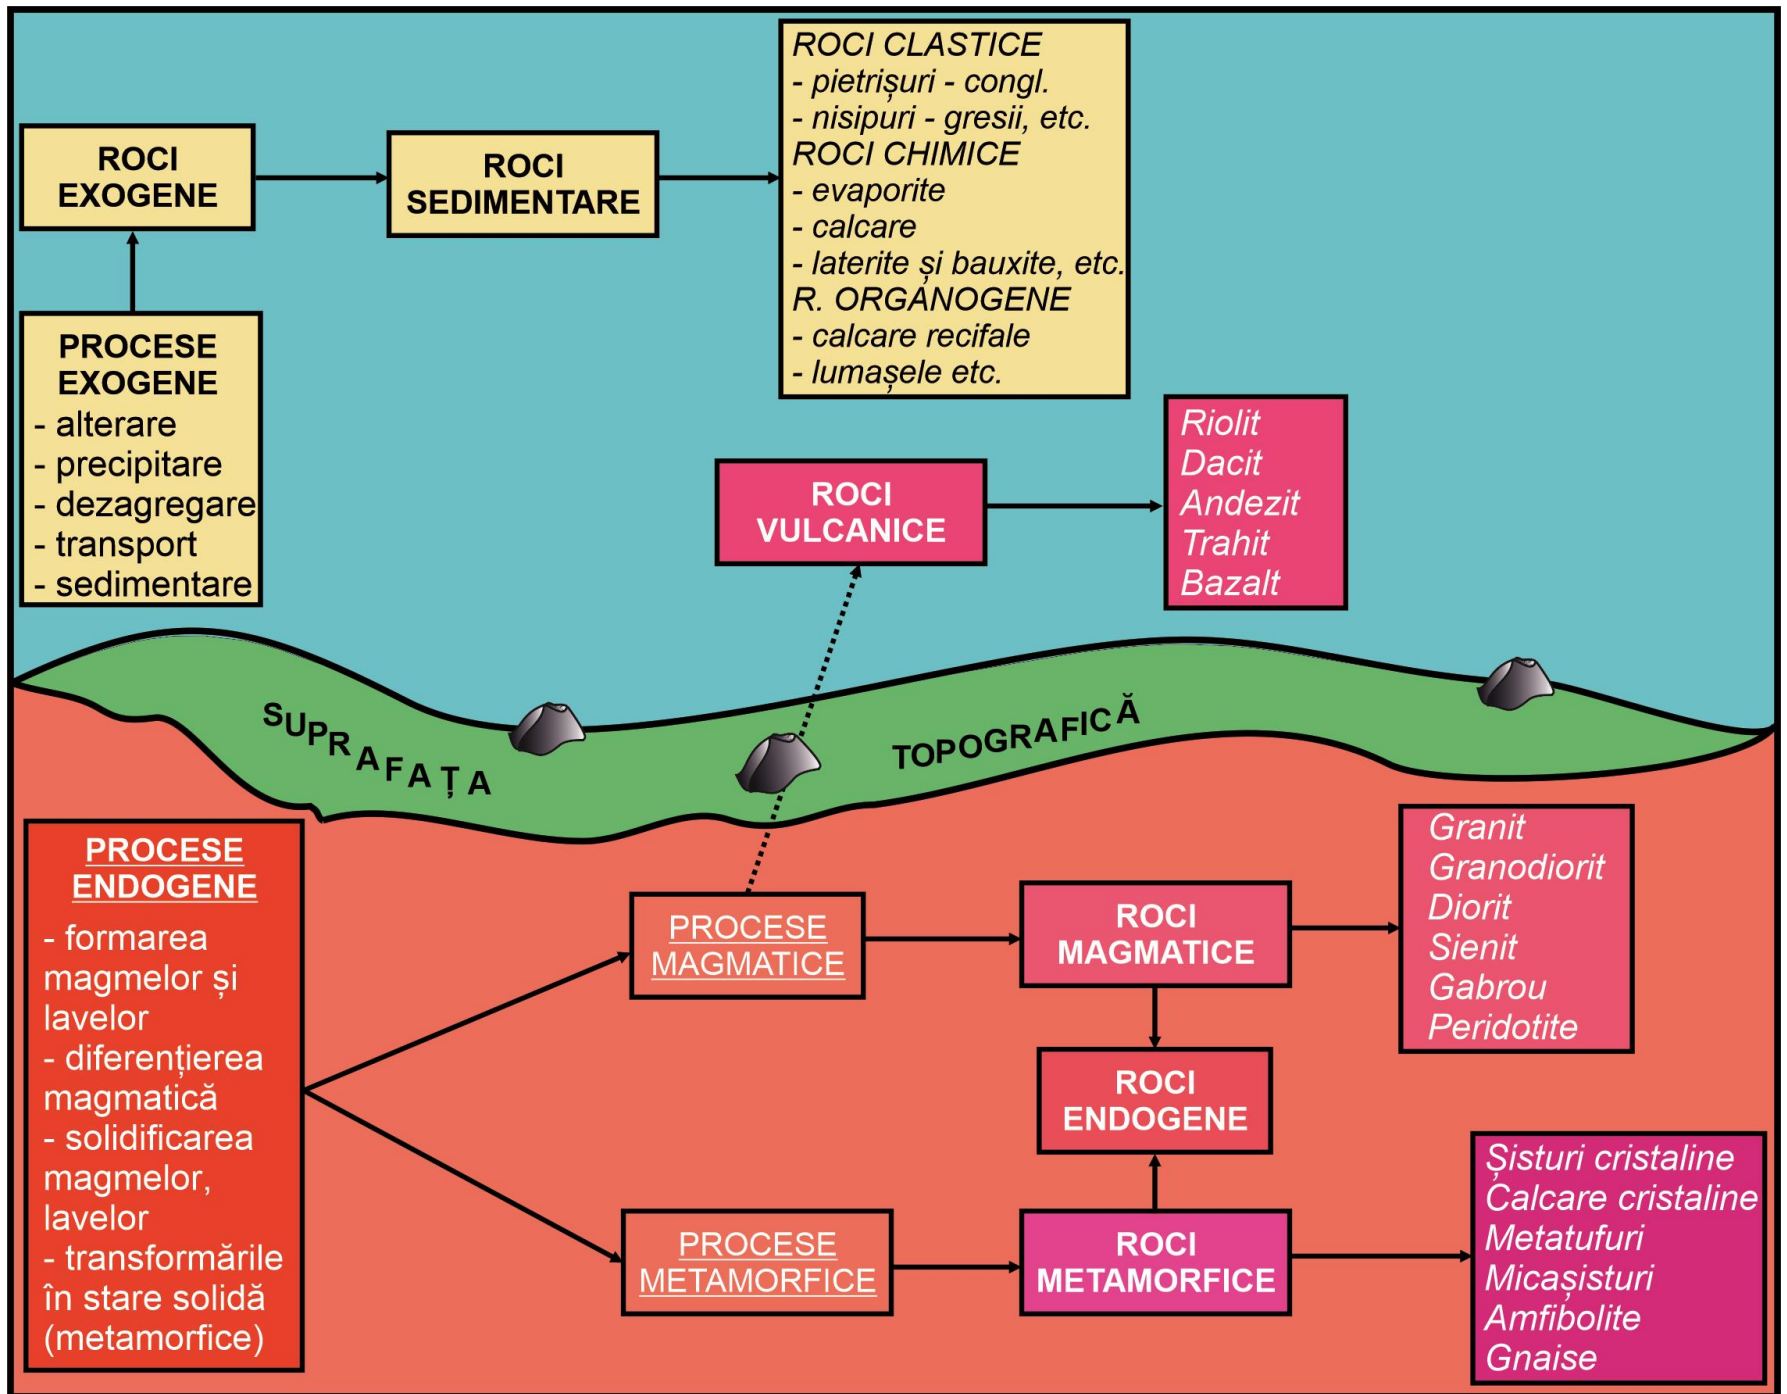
ROCI EXOGENE

ROCI SEDIMENTARE

ROCI CLASTICE
- pietrișuri - congl.
- nisipuri - gresii, etc.
ROCI CHIMICE
- evaporite
- calcare
- laterite și bauxite, etc.
R. ORGANOGENE
- calcare recifale
- lumașele etc.

PROCESE EXOGENE
- alterare
- precipitare
- dezagregare
- transport
- sedimentare

ROCI VULCANICE

Riolit
Dacit
Andezit
Trahit
Bazalt

SUPRAFAȚA TOPOGRAFICĂ

PROCESE ENDOGENE
- formarea magmelor și lavelor
- diferențierea magmatică
- solidificarea magmelor, lavelor
- transformările în stare solidă (metamorfice)

PROCESE MAGMATICE

ROCI MAGMATICE

Granit
Granodiorit
Diorit
Sienit
Gabrou
Peridotite

ROCI ENDOGENE

PROCESE METAMORFICE

ROCI METAMORFICE

Șisturi cristaline
Calcare cristaline
Metatufuri
Micașisturi
Amfibolite
Gnaise